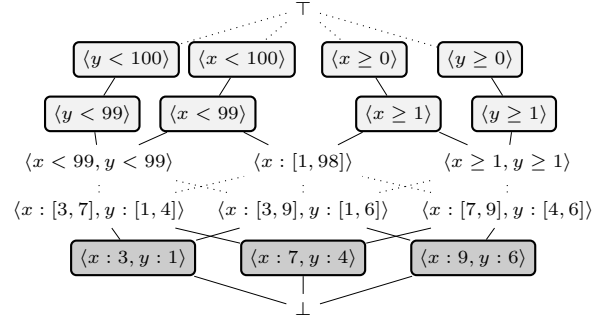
$\top$

$\langle y < 100\rangle$ $\langle x < 100\rangle$ $\langle x \geq 0\rangle$ $\langle y \geq 0\rangle$

$\langle y < 99\rangle$ $\langle x < 99\rangle$ $\langle x \geq 1\rangle$ $\langle y \geq 1\rangle$

$\langle x < 99, y < 99\rangle$ $\langle x : [1, 98]\rangle$ $\langle x \geq 1, y \geq 1\rangle$

$\langle x : [3, 7], y : [1, 4]\rangle$ $\langle x : [3, 9], y : [1, 6]\rangle$ $\langle x : [7, 9], y : [4, 6]\rangle$

$\langle x : 3, y : 1\rangle$ $\langle x : 7, y : 4\rangle$ $\langle x : 9, y : 6\rangle$

$\bot$